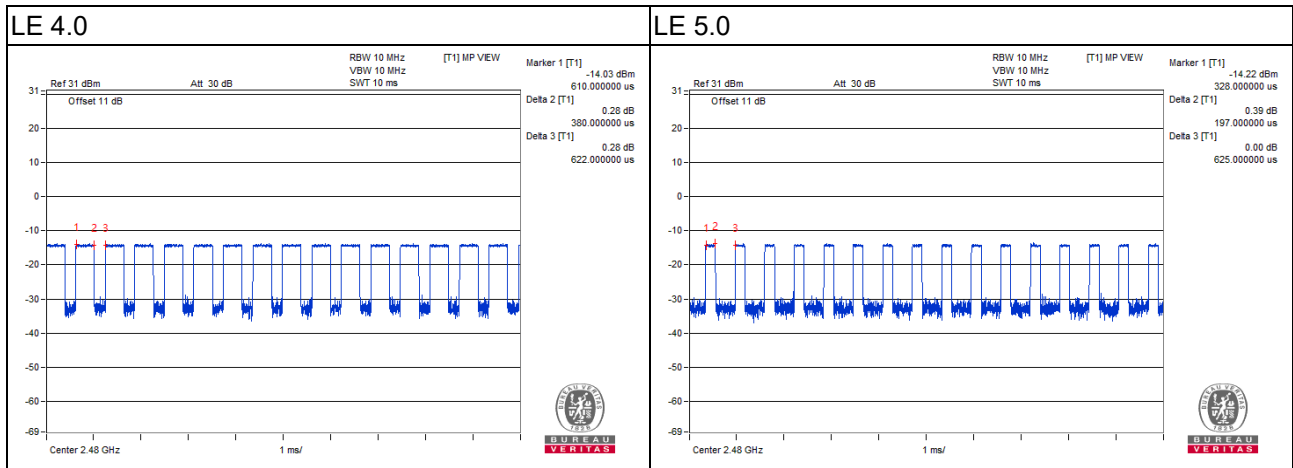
| LE 4.0 | LE 5.0 |
|---|---|
| RBW 10 MHz [T1] MP VIEW VBW 10 MHz SWT 10 ms Ref 31 dBm Att 30 dB Offset 11 dB Marker 1 [T1] -14.03 dBm 610.000000 us Delta 2 [T1] 0.28 dB 380.000000 us Delta 3 [T1] 0.28 dB 622.000000 us 31 20 10 0 -10 -20 -30 -40 -50 -60 -69 1 2 3 Center 2.48 GHz 1 ms/ BUREAU VERITAS 1828 BUREAU VERITAS | RBW 10 MHz [T1] MP VIEW VBW 10 MHz SWT 10 ms Ref 31 dBm Att 30 dB Offset 11 dB Marker 1 [T1] -14.22 dBm 328.000000 us Delta 2 [T1] 0.39 dB 197.000000 us Delta 3 [T1] 0.00 dB 625.000000 us 31 20 10 0 -10 -20 -30 -40 -50 -60 -69 1 2 3 Center 2.48 GHz 1 ms/ BUREAU VERITAS 1828 BUREAU VERITAS |